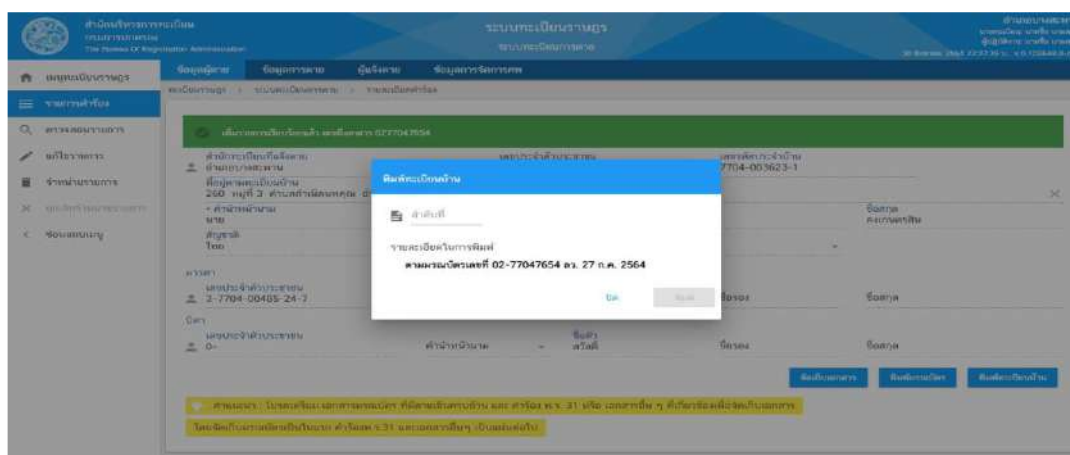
สำนักบริหารการทะเบียน
กรมการปกครอง
The Bureau Of Registration Administration

ระบบทะเบียนราษฎร
ระบบทะเบียนการตาย

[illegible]

เมนูทะเบียนราษฎร
รายการคำร้อง
ตรวจสอบรายการ
แก้ไขรายการ
จำหน่ายรายการ
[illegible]
ช่องสนับสนุน

ข้อมูลผู้ตาย
ข้อมูลการตาย
ผู้แจ้งตาย
ข้อมูลการจัดการศพ

ทะเบียนราษฎร > ระบบทะเบียนการตาย > รายละเอียดคำร้อง

เพิ่มรายการเรียบร้อยแล้ว เลขที่เอกสาร 0277047654

สำนักทะเบียนที่แจ้งตาย
อำเภอบางเสาธง
ที่อยู่ตามทะเบียนบ้าน
260 หมู่ที่ 3 ตำบลศีรษะจรเข้ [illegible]
เลขประจำตัวประชาชน
เลขรหัสประจำบ้าน
7704-003623-1
คำนำหน้านาม
นาย
สัญชาติ
ไทย
ชื่อสกุล
คงเกษตรสิน

มารดา
เลขประจำตัวประชาชน
3-7704-00405-24-7
ชื่อรอง
ชื่อสกุล

บิดา
เลขประจำตัวประชาชน
0-
คำนำหน้านาม
ชื่อตัว
สวัสดิ์
ชื่อรอง
ชื่อสกุล

พิมพ์ทะเบียนบ้าน
ลำดับที่
รายละเอียดในการพิมพ์
ตามมรณบัตรเลขที่ 02-77047654 ลง. 27 ก.ค. 2564
ปิด
พิมพ์

จัดเก็บเอกสาร
พิมพ์มรณบัตร
พิมพ์ทะเบียนบ้าน

คำแนะนำ : โปรดเตรียมเอกสารมรณบัตร ที่ลายเซ็นครบถ้วน และ คำร้อง ท.ร. 31 หรือ เอกสารอื่น ๆ ที่เกี่ยวข้องเพื่อจัดเก็บเอกสาร
โดยจัดเก็บมรณบัตรเป็นใบแรก คำร้อง ร.31 และเอกสารอื่นๆ เป็นแผ่นต่อไป